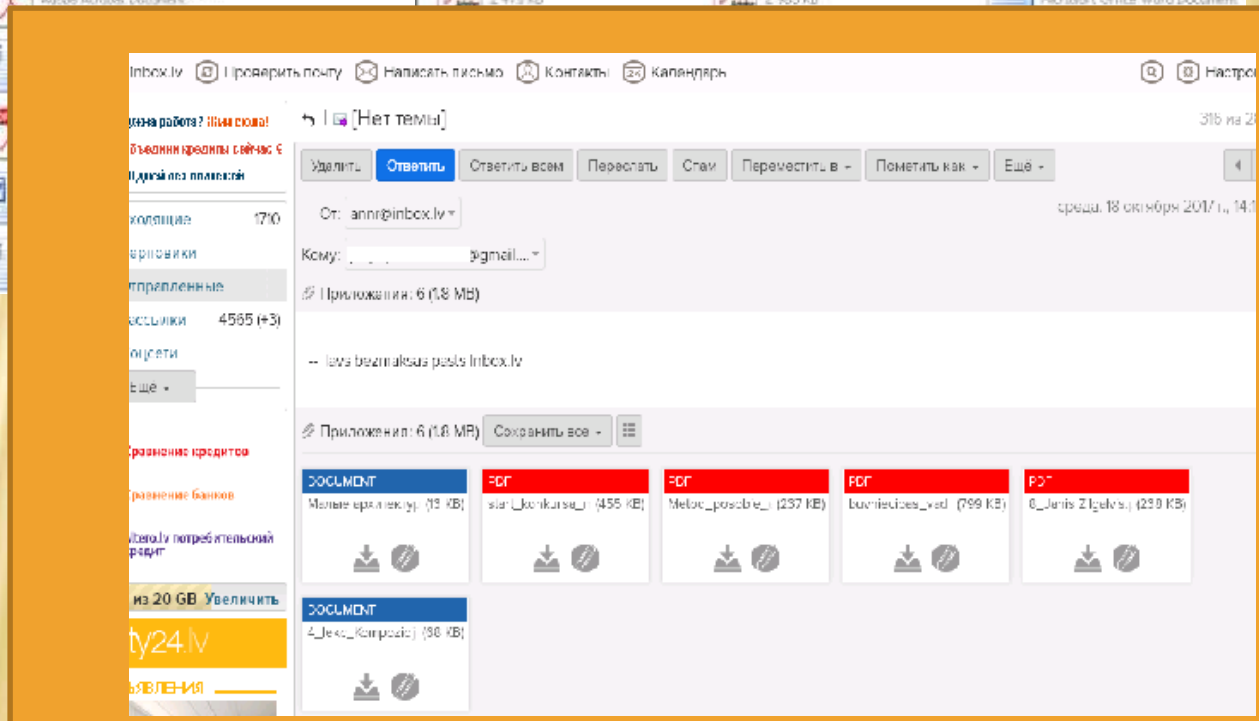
Inbox.lv Проверить почту Написать письмо Контакты Календарь Настро

дена работа? Жми сюда!
Объедини кредиты сейчас 9
Друзей без политики

Входящие 1710
Черновики
Отправленные
Рассылки 4565 (+3)
Соцсети
Ещё

Сравнение кредитов
Сравнение банков
Vtero.lv потребительский кредит

из 20 GB Увеличить
ty24.lv
ЪЯВЛЕНИЯ

[Нет темы]
316 из 2

Удалить Ответить Ответить всем Переслать Спам Переместить в Пометить как Ещё

От: annr@inbox.lv
среда, 18 октября 2017 г., 14:
Кому: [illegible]@gmail....

Приложения: 6 (1.8 MB)

-- Tava bezmaksas pasts Inbox.lv

Приложения: 6 (1.8 MB) Сохранить все

DOCUMENT
Малые архитектур (19 KB)

PDF
start_konkursa_r (455 KB)

PDF
Metod_posobie_r (237 KB)

PDF
buvniecibas_vad (799 KB)

PDF
6_Janis Zilgalvis_r (230 KB)

DOCUMENT
4_Jeka_Kompozic (98 KB)